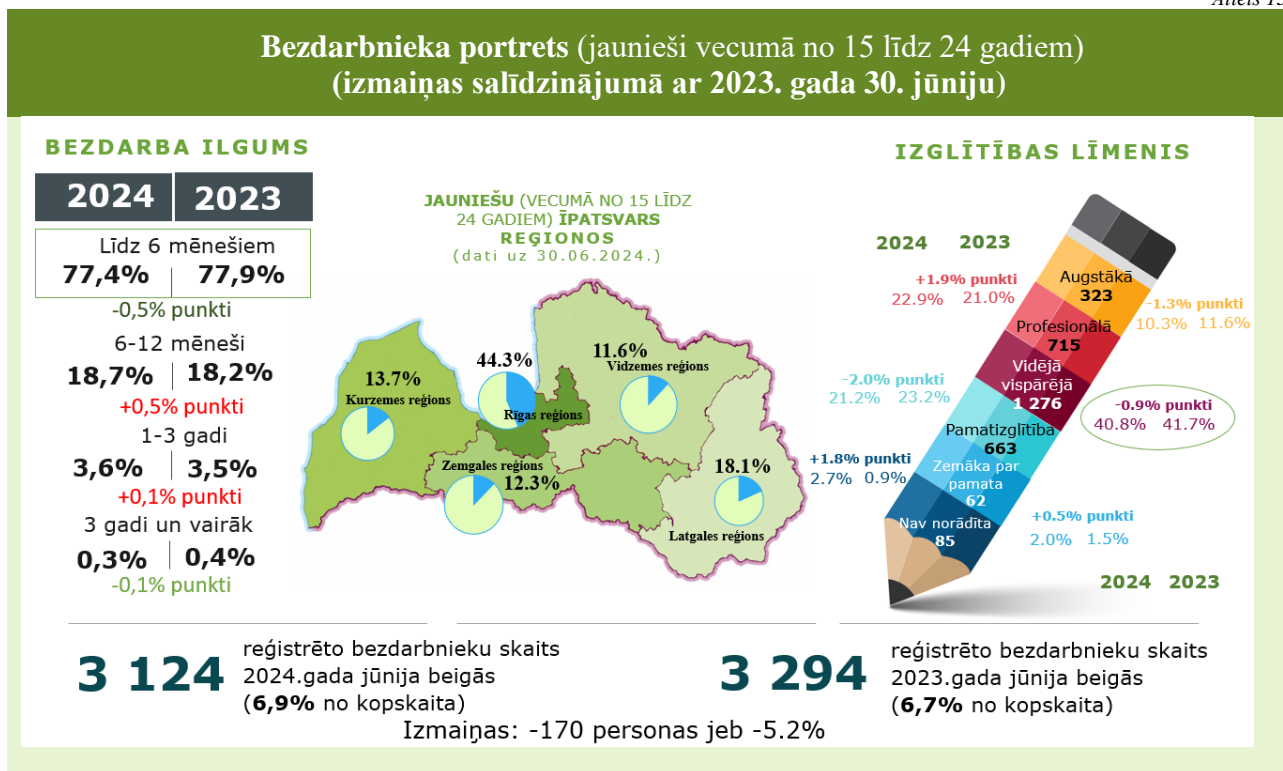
Attēls 13

**Bezdarbnieka portrets** (jaunieši vecumā no 15 līdz 24 gadiem)
**(izmaiņas salīdzinājumā ar 2023. gada 30. jūniju)**

BEZDARBA ILGUMS

| 2024 | 2023 |
|---|---|

Līdz 6 mēnešiem
77,4% | 77,9%
-0,5% punkti

6-12 mēneši
18,7% | 18,2%
+0,5% punkti

1-3 gadi
3,6% | 3,5%
+0,1% punkti

3 gadi un vairāk
0,3% | 0,4%
-0,1% punkti

JAUNIEŠU (VECUMĀ NO 15 LĪDZ 24 GADIEM) ĪPATSVARS REĢIONOS
(dati uz 30.06.2024.)

13.7%
Kurzemes reģions

44.3%
Rīgas reģions

11.6%
Vidzemes reģions

Zemgales reģions
12.3%

18.1%
Latgales reģions

IZGLĪTĪBAS LĪMENIS

2024 2023

+1.9% punkti
22.9% 21.0%

Augstākā
323

-1.3% punkti
10.3% 11.6%

Profesionālā
715

Vidējā vispārējā
1 276

-2.0% punkti
21.2% 23.2%

-0.9% punkti
40.8% 41.7%

Pamatizglītība
663

+1.8% punkti
2.7% 0.9%

Zemāka par pamata
62

Nav norādīta
85

+0.5% punkti
2.0% 1.5%

2024 2023

3 124 reģistrēto bezdarbnieku skaits 2024.gada jūnija beigās (**6,9%** no kopskaita)

3 294 reģistrēto bezdarbnieku skaits 2023.gada jūnija beigās (**6,7%** no kopskaita)

Izmaiņas: -170 personas jeb -5.2%